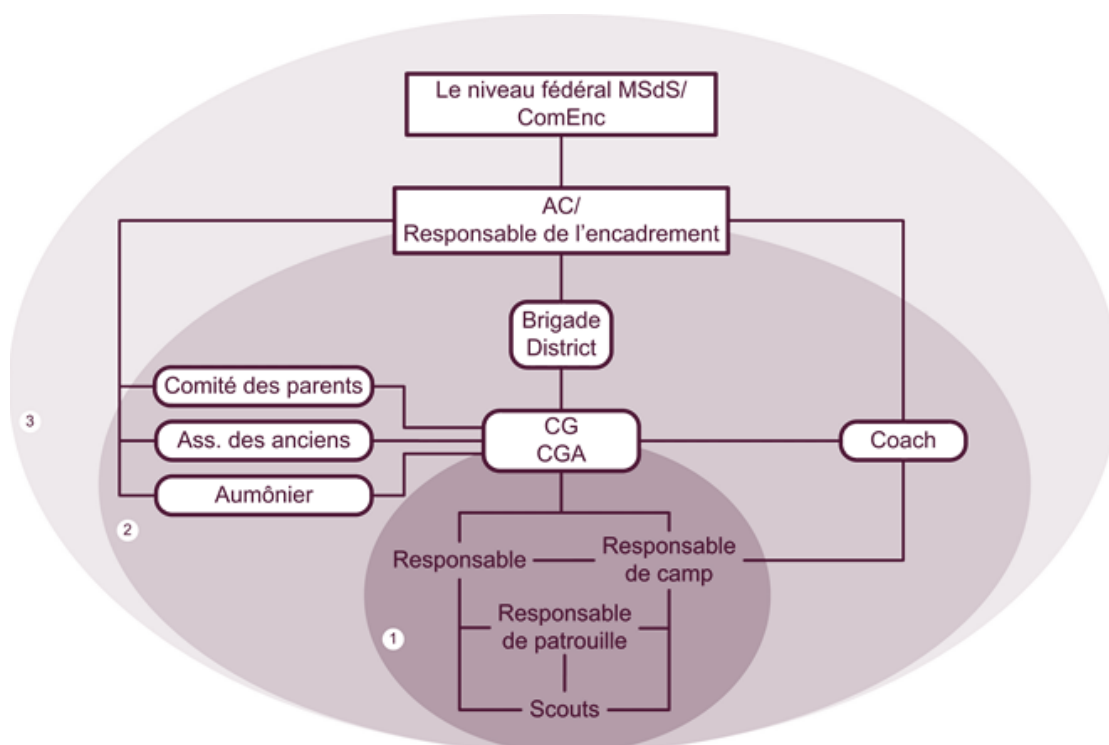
Le niveau fédéral MSdS/ ComEnc

AC/ Responsable de l'encadrement

Brigade District

Comité des parents

Ass. des anciens

Aumônier

CG CGA

Coach

3

2

Responsable

Responsable de camp

Responsable de patrouille

1

Scouts